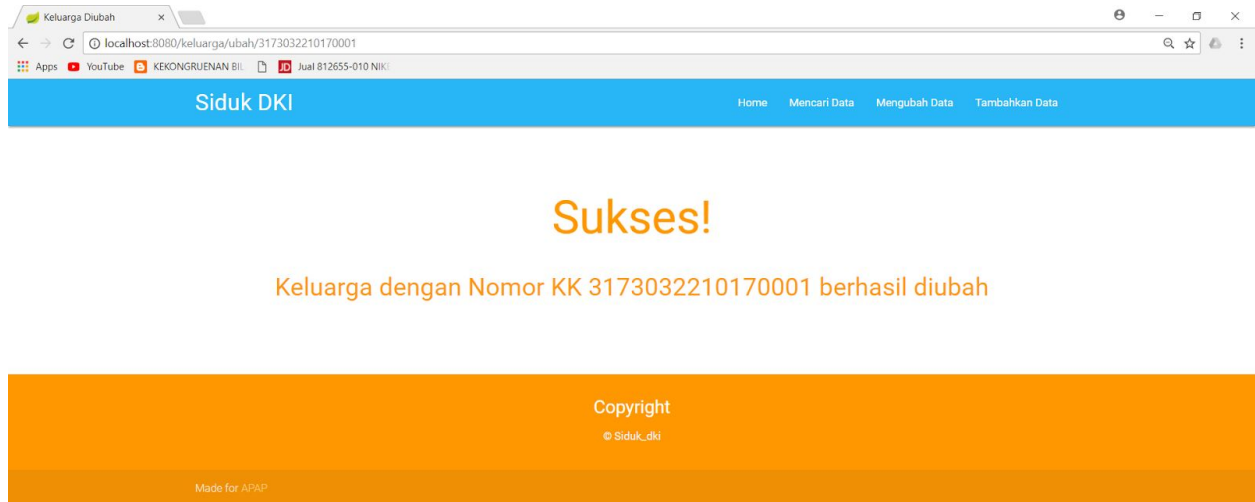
Keluarga Diubah ×

localhost:8080/keluarga/ubah/3173032210170001

Apps YouTube KEKONGRUENAN BIL Jual 812655-010 NIKI

Siduk DKI

Home Mencari Data Mengubah Data Tambahkan Data

Sukses!

Keluarga dengan Nomor KK 3173032210170001 berhasil diubah

Copyright

© Siduk_dki

Made for APAP